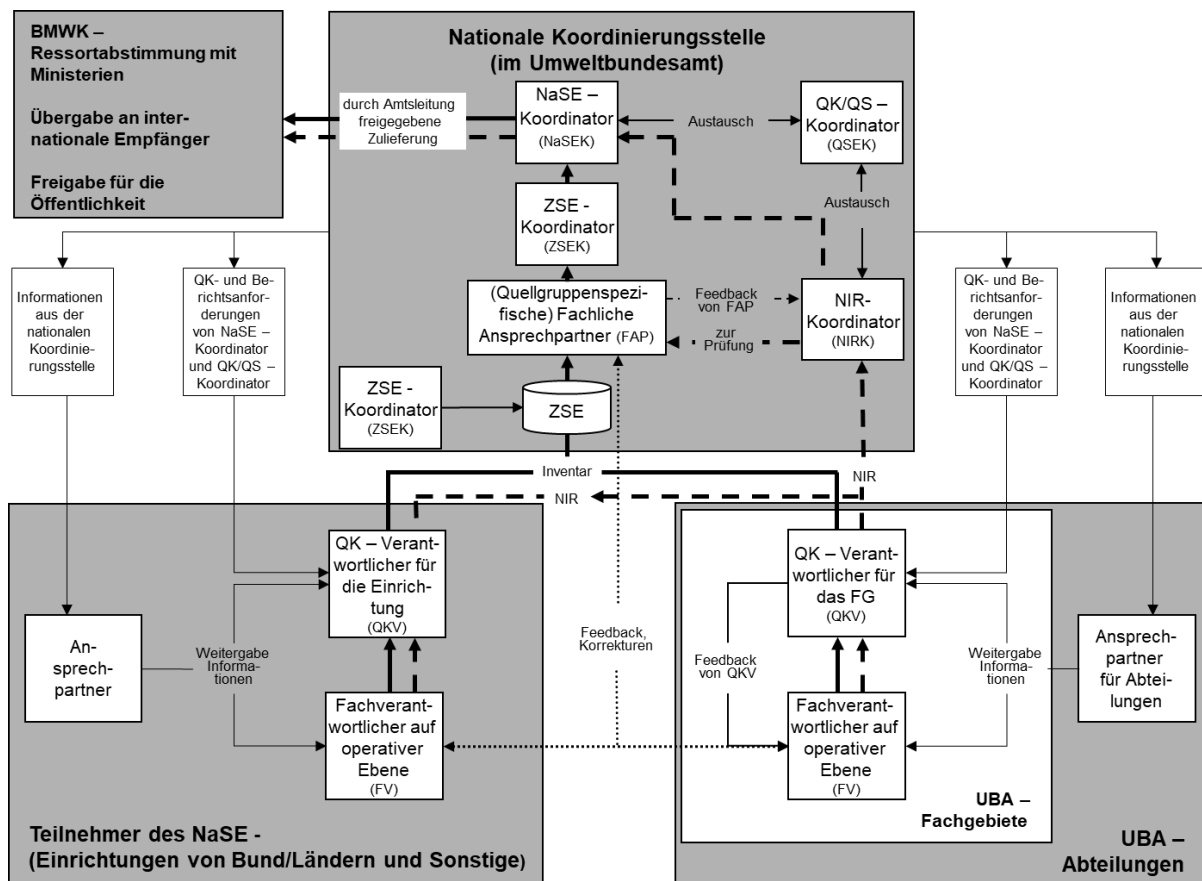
BMWK – Ressortabstimmung mit Ministerien

Übergabe an internationale Empfänger

Freigabe für die Öffentlichkeit

Nationale Koordinierungsstelle (im Umweltbundesamt)

durch Amtsleitung freigegebene Zulieferung

NaSE – Koordinator (NaSEK)

Austausch

QK/QS – Koordinator (QSEK)

Austausch

ZSE - Koordinator (ZSEK)

(Quellgruppenspezifische) Fachliche Ansprechpartner (FAP)

Feedback von FAP

zur Prüfung

NIR-Koordinator (NIRK)

ZSE - Koordinator (ZSEK)

ZSE

Informationen aus der nationalen Koordinierungsstelle

QK- und Berichtsanforderungen von NaSE – Koordinator und QK/QS – Koordinator

QK- und Berichtsanforderungen von NaSE – Koordinator und QK/QS – Koordinator

Informationen aus der nationalen Koordinierungsstelle

Inventar

NIR

NIR

QK – Verantwortlicher für die Einrichtung (QKV)

QK – Verantwortlicher für das FG (QKV)

Ansprechpartner

Weitergabe Informationen

Feedback, Korrekturen

Feedback von QKV

Weitergabe Informationen

Ansprechpartner für Abteilungen

Fachverantwortlicher auf operativer Ebene (FV)

Fachverantwortlicher auf operativer Ebene (FV)

UBA – Fachgebiete

Teilnehmer des NaSE - (Einrichtungen von Bund/Ländern und Sonstige)

UBA – Abteilungen